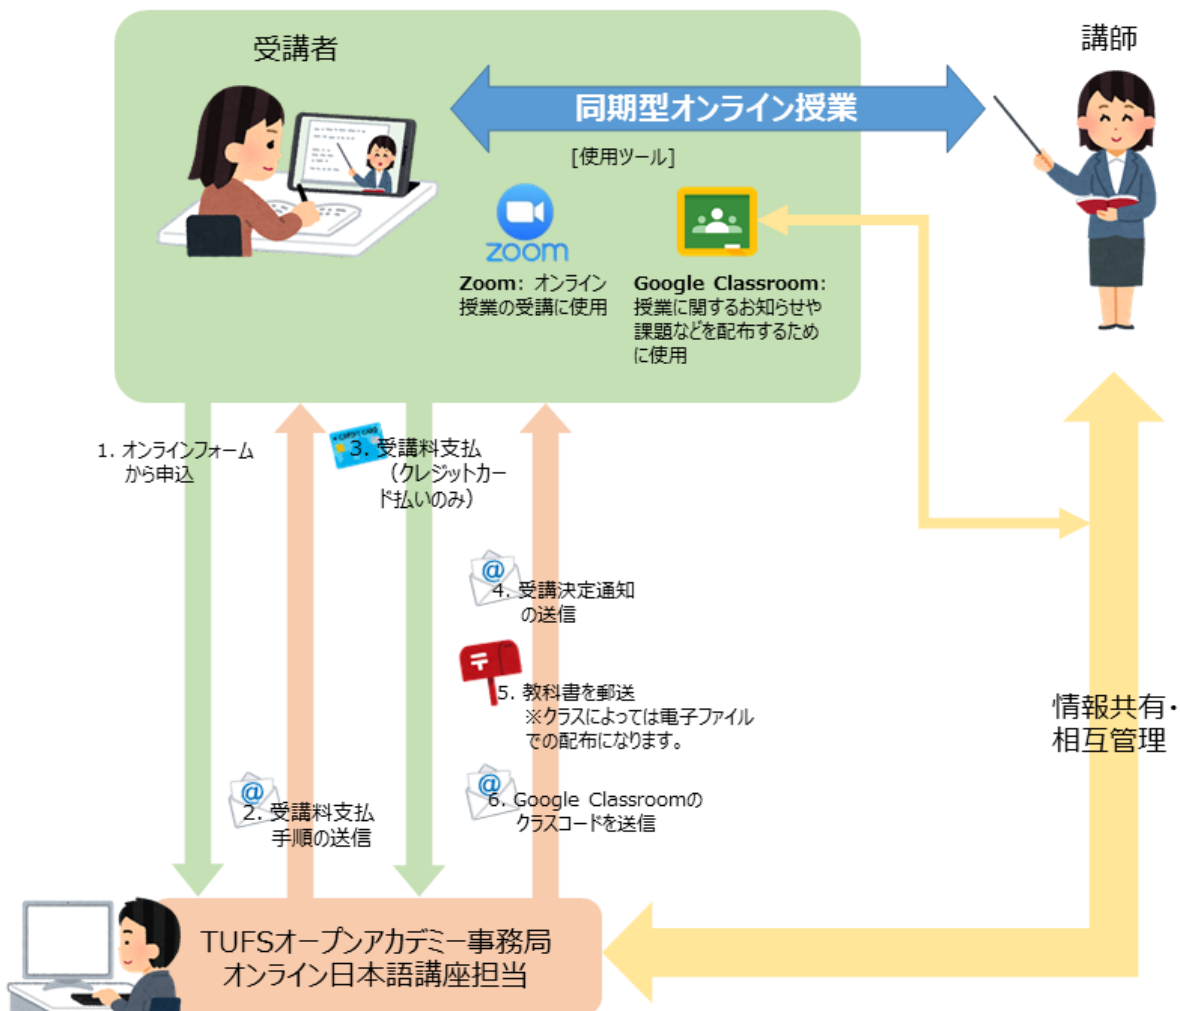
受講者

講師

同期型オンライン授業

[使用ツール]

zoom

Zoom：オンライン授業の受講に使用

Google Classroom：授業に関するお知らせや課題などを配布するために使用

1. オンラインフォームから申込

3. 受講料支払（クレジットカード払いのみ）

4. 受講決定通知の送信

5. 教科書を郵送 ※クラスによっては電子ファイルでの配布になります。

6. Google Classroomのクラスコードを送信

2. 受講料支払手順の送信

情報共有・相互管理

TUFSオープンアカデミー事務局
オンライン日本語講座担当